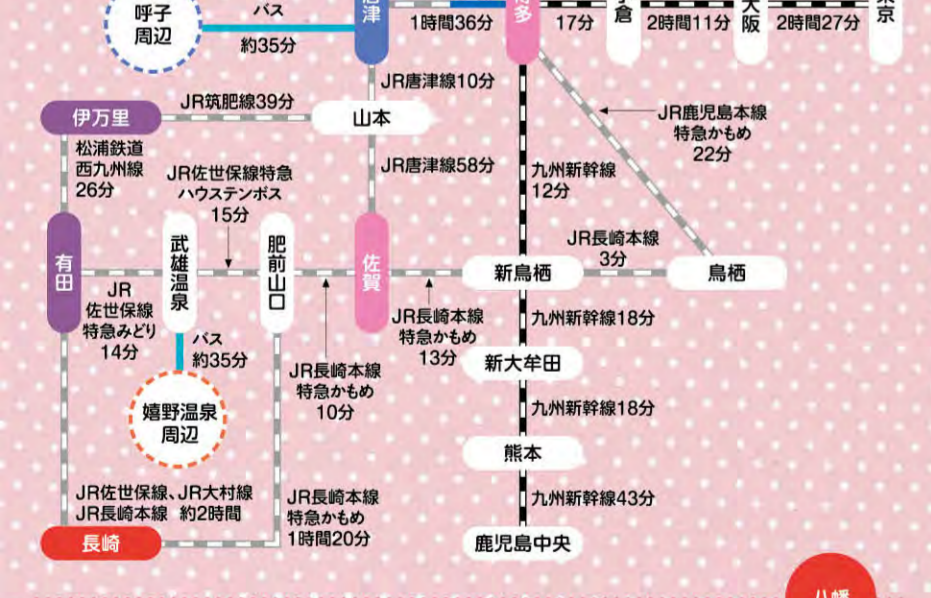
呼子周辺

バス
約35分

唐津

1時間36分

博多

17分

小倉

2時間11分

大阪

2時間27分

東京

JR唐津線10分

伊万里

JR筑肥線39分

山本

JR鹿児島本線
特急かもめ
22分

松浦鉄道
西九州線
26分

JR佐世保線特急
ハウステンボス
15分

JR唐津線58分

九州新幹線
12分

有田

武雄温泉

肥前山口

佐賀

新鳥栖

JR長崎本線
3分

鳥栖

JR
佐世保線
特急みどり
14分

バス
約35分

JR長崎本線
特急かもめ
13分

九州新幹線18分

新大牟田

JR長崎本線
特急かもめ
10分

嬉野温泉周辺

九州新幹線18分

熊本

JR佐世保線、JR大村線
JR長崎本線　約2時間

JR長崎本線
特急かもめ
1時間20分

九州新幹線43分

長崎

鹿児島中央

八幡